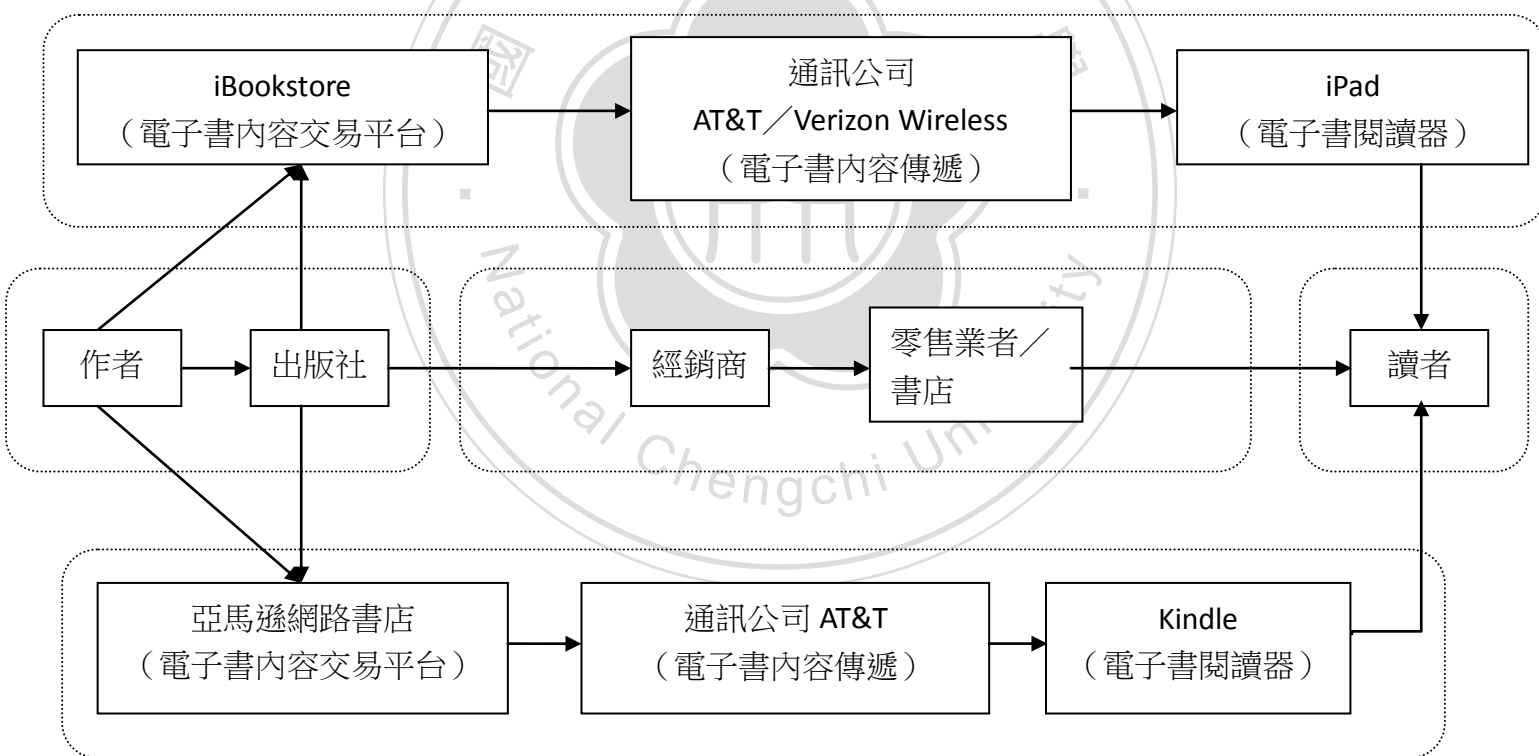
iBookstore
（電子書內容交易平台）

通訊公司
AT&T／Verizon Wireless
（電子書內容傳遞）

iPad
（電子書閱讀器）

作者

出版社

經銷商

零售業者／
書店

讀者

亞馬遜網路書店
（電子書內容交易平台）

通訊公司 AT&T
（電子書內容傳遞）

Kindle
（電子書閱讀器）

National Chengchi University